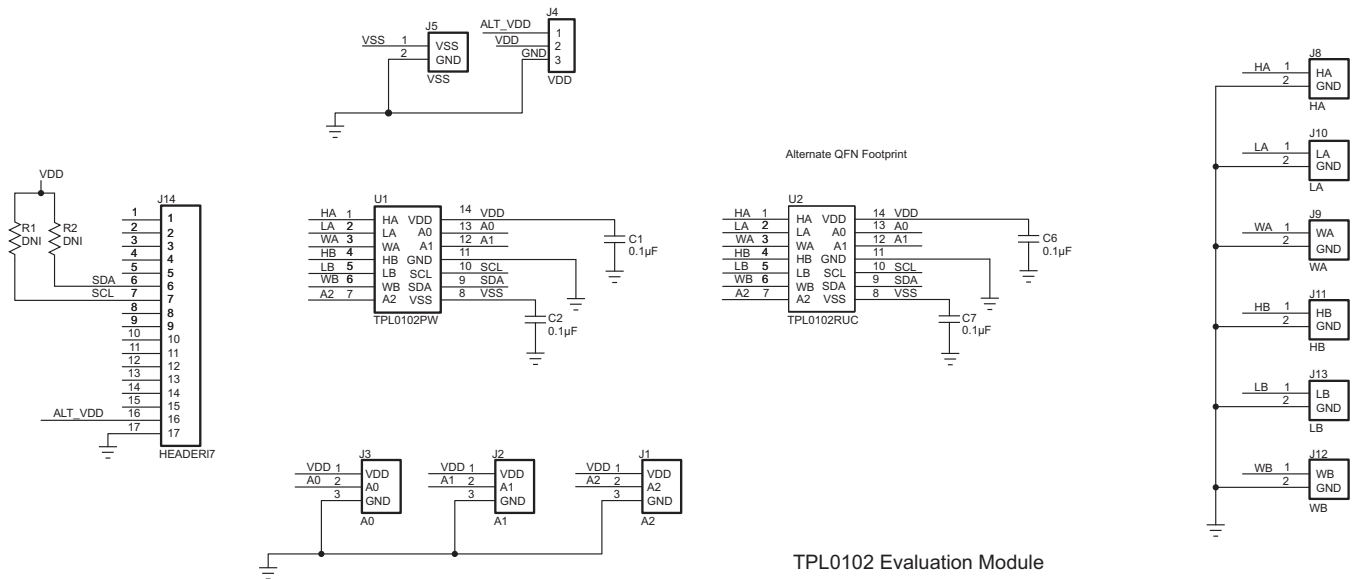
J5
VSS 1
2
VSS
GND
VSS

J4
ALT_VDD
VDD
GND
1
2
3
VDD

J8
HA 1
2
HA
GND
HA

Alternate QFN Footprint

J10
LA 1
2
LA
GND
LA

VDD
R1
DNI
R2
DNI

J14
1 1
2 2
3 3
4 4
5 5
SDA 6 6
SCL 7 7
8 8
9 9
10 10
11 11
12 12
13 13
14 14
15 15
ALT_VDD 16 16
17 17
HEADERI7

U1
HA 1 HA
LA 2 LA
WA 3 WA
HB 4 HB
LB 5 LB
WB 6 WB
A2 7 A2
VDD 14 VDD
A0 13 A0
A1 12 A1
GND 11
SCL 10 SCL
SDA 9 SDA
VSS 8 VSS
TPL0102PW
C1
0.1µF
C2
0.1µF

U2
HA 1 HA
LA 2 LA
WA 3 WA
HB 4 HB
LB 5 LB
WB 6 WB
A2 7 A2
VDD 14 VDD
A0 13 A0
A1 12 A1
GND 11
SCL 10 SCL
SDA 9 SDA
VSS 8 VSS
TPL0102RUC
C6
0.1µF
C7
0.1µF

J9
WA 1
2
WA
GND
WA

J11
HB 1
2
HB
GND
HB

J13
LB 1
2
LB
GND
LB

J12
WB 1
2
WB
GND
WB

J3
VDD 1
A0 2
3
VDD
A0
GND
A0

J2
VDD 1
A1 2
3
VDD
A1
GND
A1

J1
VDD 1
A2 2
3
VDD
A2
GND
A2

TPL0102 Evaluation Module